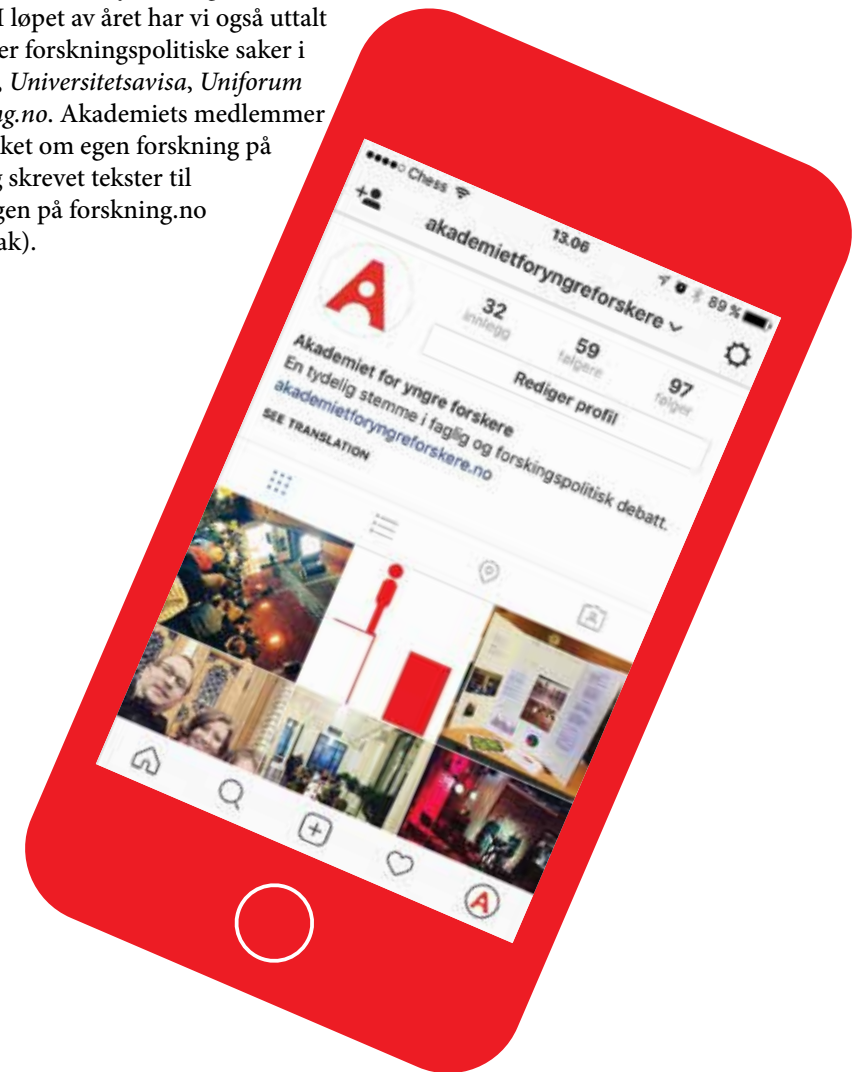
I løpet av året har vi også uttalt
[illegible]er forskningspolitiske saker i
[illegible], *Universitetsavisa*, *Uniforum*
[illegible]*g.no*. Akademiets medlemmer
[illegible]ket om egen forskning på
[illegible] skrevet tekster til
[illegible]gen på forskning.no
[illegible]ak).

●●●●○ Chess 13.06 89 %

akademietforyngreforskere

32 innlegg
59 følgere
97 følger

Rediger profil

Akademiet for yngre forskere
En tydelig stemme i faglig og forskingspolitisk debatt.
akademietforyngreforskere.no
SEE TRANSLATION